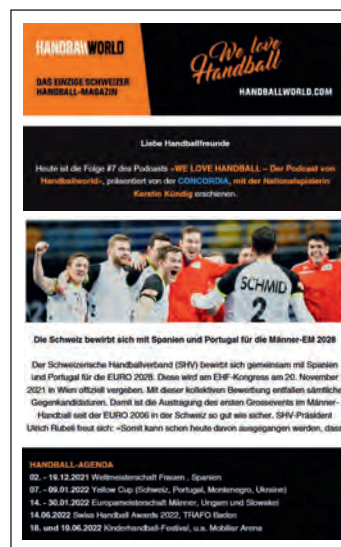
HANDBALLWORLD
DAS EINZIGE SCHWEIZER HANDBALL-MAGAZIN

We love Handball
HANDBALLWORLD.COM

Liebe Handballfreunde

Heute ist die Folge #7 des Podcasts «WE LOVE HANDBALL – Der Podcast von Handballworld», präsentiert von der CONCORDIA, mit der Nationalspielerin Kerstin Kündig erschienen.

SCHMID
2

Die Schweiz bewirbt sich mit Spanien und Portugal für die Männer-EM 2028

Der Schweizerische Handballverband (SHV) bewirbt sich gemeinsam mit Spanien und Portugal für die EURO 2028. Diese wird am EHF-Kongress am 20. November 2021 in Wien offiziell vergeben. Mit dieser kollektiven Bewerbung entfallen sämtliche Gegenkandidaturen. Damit ist die Austragung des ersten Grossevents im Männer-Handball seit der EURO 2006 in der Schweiz so gut wie sicher. SHV-Präsident Ulrich Rubeli freut sich: «Somit kann schon heute davon ausgegangen werden, dass

HANDBALL-AGENDA
02. - 19.12.2021 Weltmeisterschaft Frauen , Spanien
07. - 09.01.2022 Yellow Cup (Schweiz, Portugal, Montenegro, Ukraine)
14. - 30.01.2022 Europameisterschaft Männer, Ungarn und Slowakei
14.06.2022 Swiss Handball Awards 2022, TRAFO Baden
18. und 19.06.2022 Kinderhandball-Festival, u.a. Mobiliar Arena